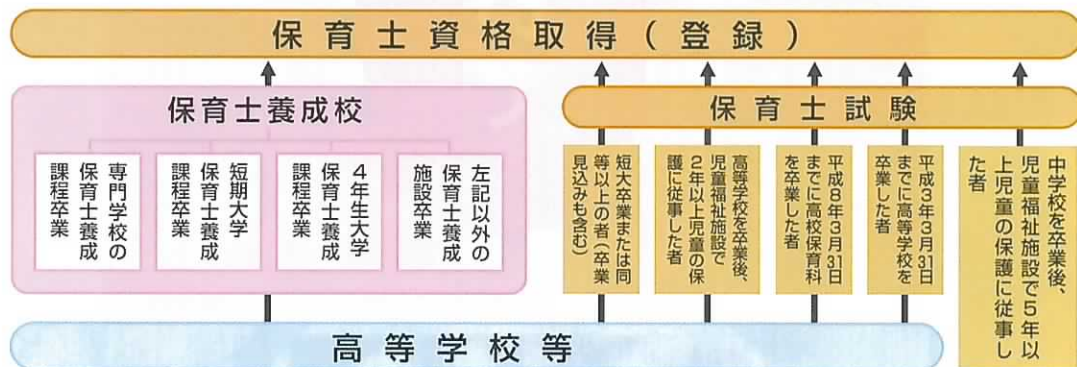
保育士資格取得（登録）

保育士養成校

専門学校の保育士養成課程卒業

短期大学保育士養成課程卒業

4年生大学保育士養成課程卒業

左記以外の保育士養成施設卒業

保育士試験

短大卒業または同等以上の者（卒業見込みも含む）

高等学校を卒業後、児童福祉施設で2年以上児童の保護に従事した者

平成8年3月31日までに高校保育科を卒業した者

平成3年3月31日までに高等学校を卒業した者

中学校を卒業後、児童福祉施設で5年以上児童の保護に従事した者

高等学校等